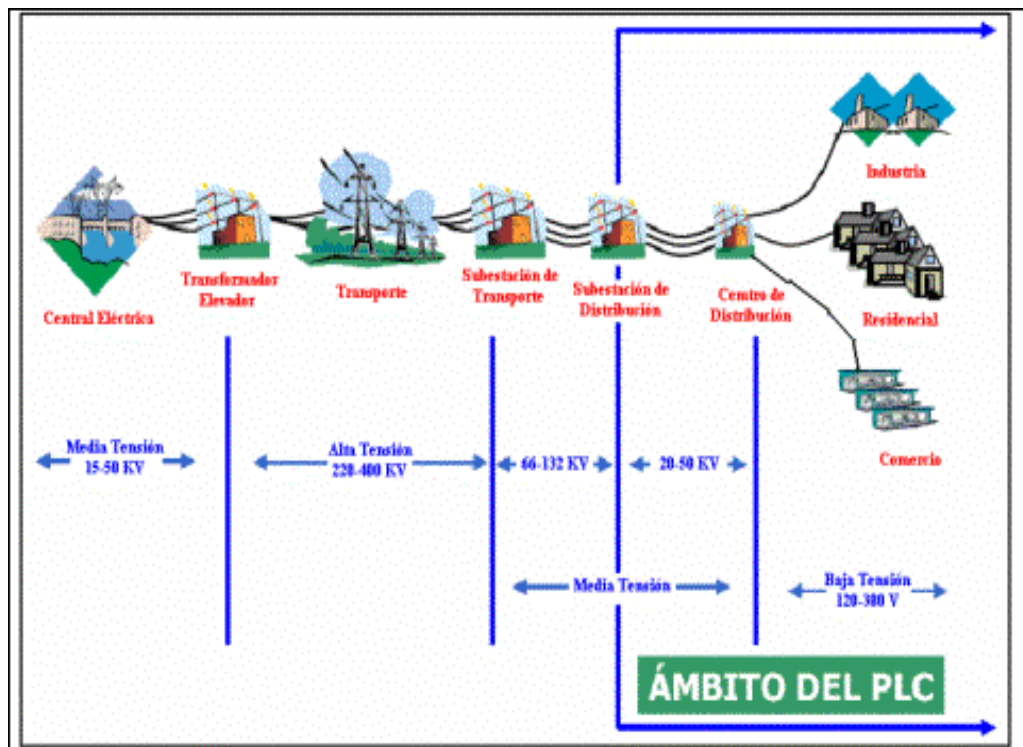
Industria

Central Eléctrica

Transformador Elevador

Transporte

Subestación de Transporte

Subestación de Distribución

Centro de Distribución

Residencial

Comercio

Media Tensión 15-50 KV

Alta Tensión 220-400 KV

66-132 KV

20-50 KV

Media Tensión

Baja Tensión 120-380 V

ÁMBITO DEL PLC